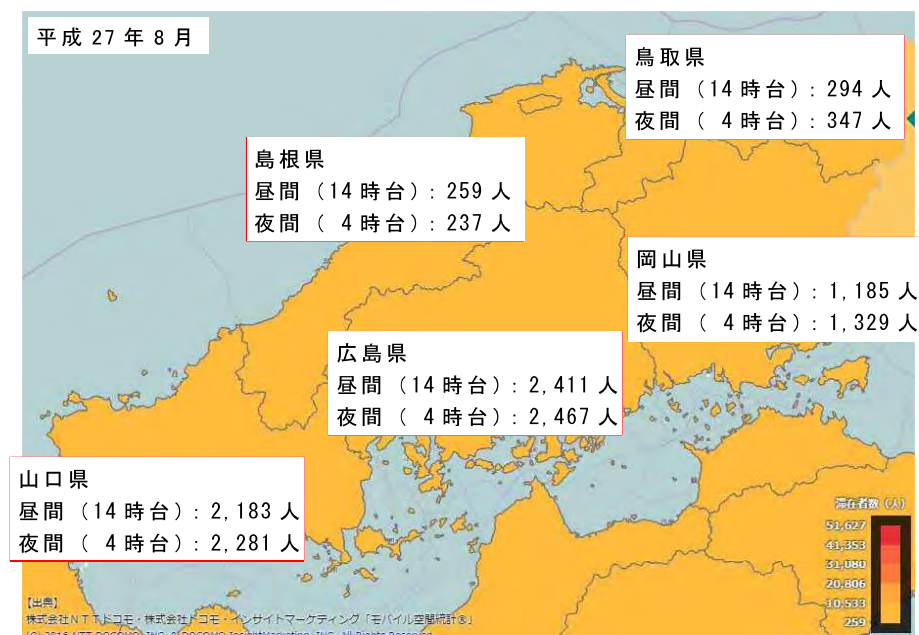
平成 27 年 8 月

鳥取県
昼間（14 時台）：294 人
夜間（ 4 時台）：347 人

島根県
昼間（14 時台）：259 人
夜間（ 4 時台）：237 人

岡山県
昼間（14 時台）：1,185 人
夜間（ 4 時台）：1,329 人

広島県
昼間（14 時台）：2,411 人
夜間（ 4 時台）：2,467 人

山口県
昼間（14 時台）：2,183 人
夜間（ 4 時台）：2,281 人

滞在者数（人）
51,627
41,353
31,080
20,806
10,533
259

【出典】
株式会社ＮＴＴドコモ・株式会社ドコモ・インサイトマーケティング「モバイル空間統計®」
© 2016 NTT DOCOMO, INC. & DOCOMO InsightMarketing, INC. All Rights Reserved.